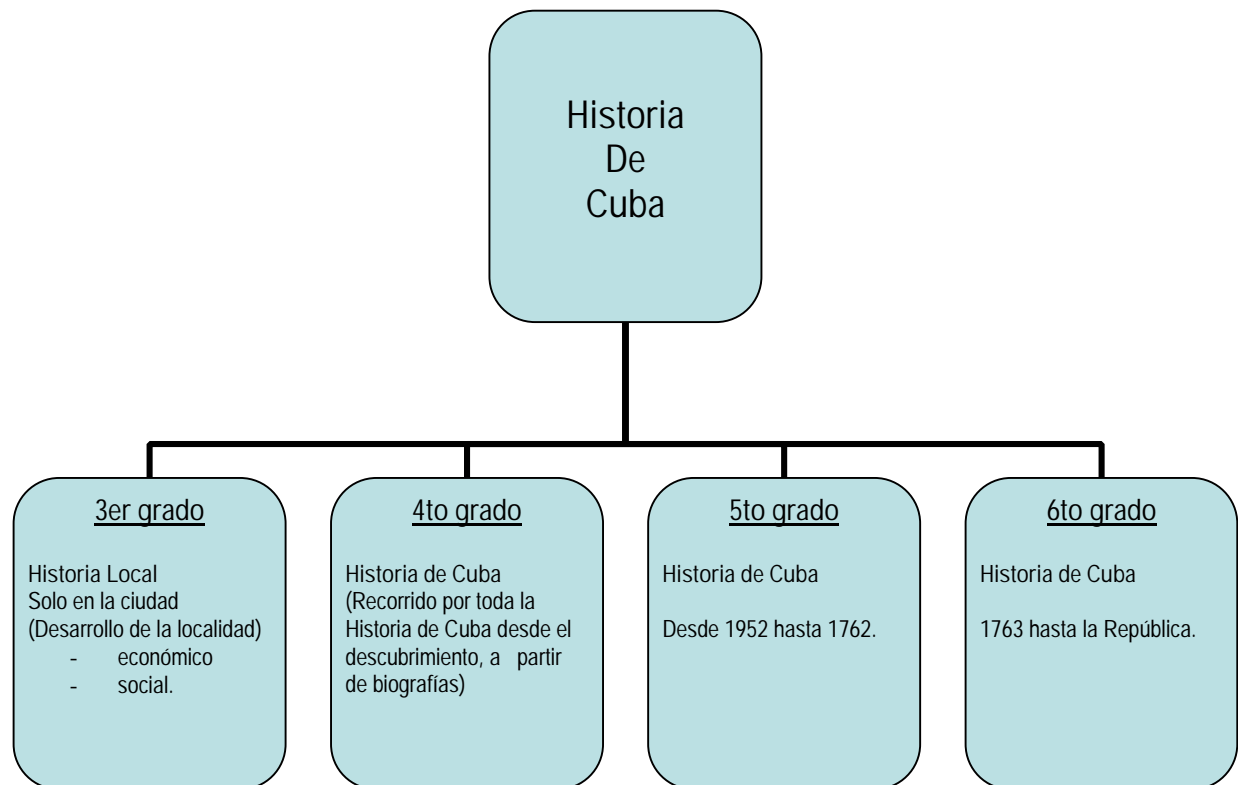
Historia
De
Cuba

3er grado

Historia Local
Solo en la ciudad
(Desarrollo de la localidad)
- económico
- social.

4to grado

Historia de Cuba
(Recorrido por toda la Historia de Cuba desde el descubrimiento, a partir de biografías)

5to grado

Historia de Cuba

Desde 1952 hasta 1762.

6to grado

Historia de Cuba

1763 hasta la República.